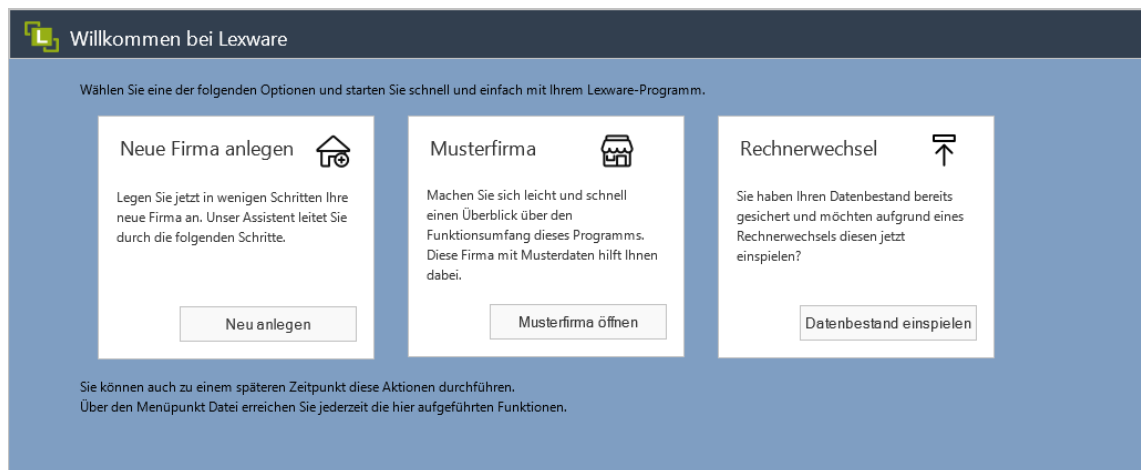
L Willkommen bei Lexware

Wählen Sie eine der folgenden Optionen und starten Sie schnell und einfach mit Ihrem Lexware-Programm.

Neue Firma anlegen

Legen Sie jetzt in wenigen Schritten Ihre neue Firma an. Unser Assistent leitet Sie durch die folgenden Schritte.

Neu anlegen

Musterfirma

Machen Sie sich leicht und schnell einen Überblick über den Funktionsumfang dieses Programms. Diese Firma mit Musterdaten hilft Ihnen dabei.

Musterfirma öffnen

Rechnerwechsel

Sie haben Ihren Datenbestand bereits gesichert und möchten aufgrund eines Rechnerwechsels diesen jetzt einspielen?

Datenbestand einspielen

Sie können auch zu einem späteren Zeitpunkt diese Aktionen durchführen.
Über den Menüpunkt Datei erreichen Sie jederzeit die hier aufgeführten Funktionen.